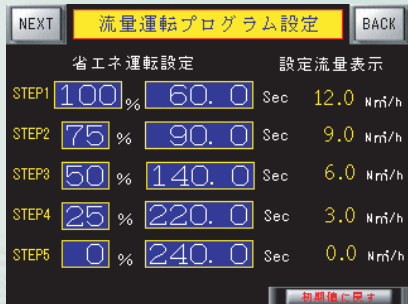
NEXT 流量運転プログラム設定 BACK

省エネ運転設定 設定流量表示

| | | | | |
|---|---|---|---|---|
| STEP1 | 100 % | 60. 0 | Sec | 12.0 Nm³/h |
| STEP2 | 75 % | 90. 0 | Sec | 9.0 Nm³/h |
| STEP3 | 50 % | 140. 0 | Sec | 6.0 Nm³/h |
| STEP4 | 25 % | 220. 0 | Sec | 3.0 Nm³/h |
| STEP5 | 0 % | 240. 0 | Sec | 0.0 Nm³/h |

初期値に戻す